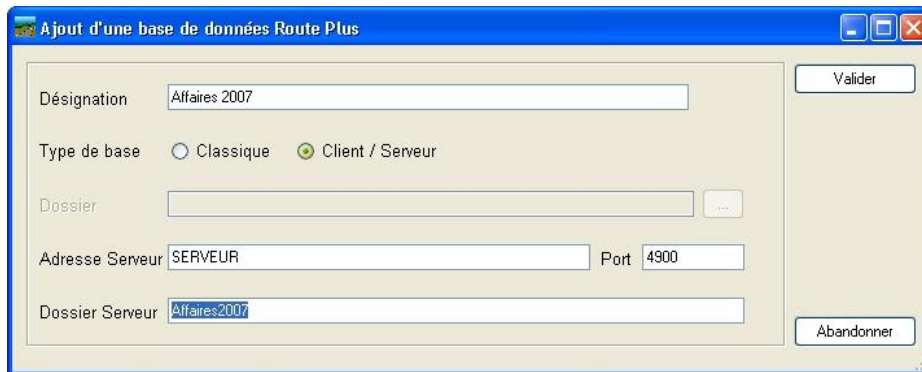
Ajout d'une base de données Route Plus

Désignation Affaires 2007

Type de base Classique Client / Serveur

Dossier ...

Adresse Serveur SERVEUR Port 4900

Dossier Serveur Affaires2007

Valider

Abandonner